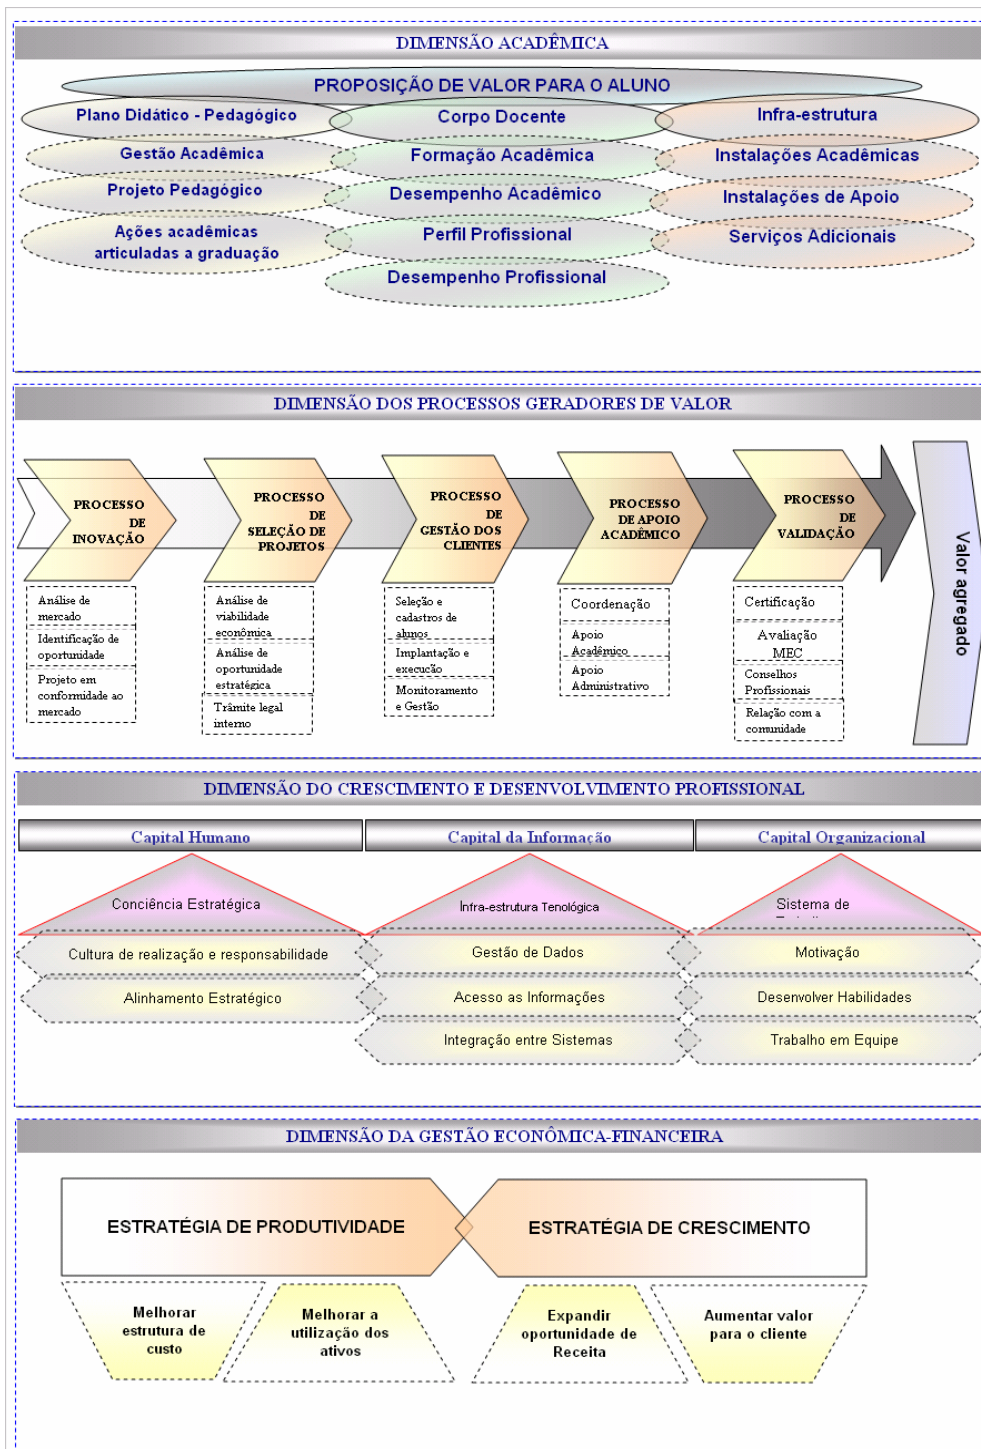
DIMENSÃO ACADÊMICA

PROPOSIÇÃO DE VALOR PARA O ALUNO

Plano Didático - Pedagógico
Corpo Docente
Infra-estrutura
Gestão Acadêmica
Formação Acadêmica
Instalações Acadêmicas
Projeto Pedagógico
Desempenho Acadêmico
Instalações de Apoio
Ações acadêmicas articuladas a graduação
Perfil Profissional
Serviços Adicionais
Desempenho Profissional

DIMENSÃO DOS PROCESSOS GERADORES DE VALOR

PROCESSO DE INOVAÇÃO
PROCESSO DE SELEÇÃO DE PROJETOS
PROCESSO DE GESTÃO DOS CLIENTES
PROCESSO DE APOIO ACADÊMICO
PROCESSO DE VALIDAÇÃO
Valor agregado

Análise de mercado
Identificação de oportunidade
Projeto em conformidade ao mercado

Análise de viabilidade econômica
Análise de oportunidade estratégica
Trâmite legal interno

Seleção e cadastros de alunos
Implantação e execução
Monitoramento e Gestão

Coordenação
Apoio Acadêmico
Apoio Administrativo

Certificação
Avaliação MEC
Conselhos Profissionais
Relação com a comunidade

DIMENSÃO DO CRESCIMENTO E DESENVOLVIMENTO PROFISSIONAL

Capital Humano
Capital da Informação
Capital Organizacional

Conciência Estratégica
Infra-estrutura Tenológica
Sistema de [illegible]

Cultura de realização e responsabilidade
Gestão de Dados
Motivação
Alinhamento Estratégico
Acesso as Informações
Desenvolver Habilidades
Integração entre Sistemas
Trabalho em Equipe

DIMENSÃO DA GESTÃO ECONÔMICA-FINANCEIRA

ESTRATÉGIA DE PRODUTIVIDADE
ESTRATÉGIA DE CRESCIMENTO

Melhorar estrutura de custo
Melhorar a utilização dos ativos
Expandir oportunidade de Receita
Aumentar valor para o cliente